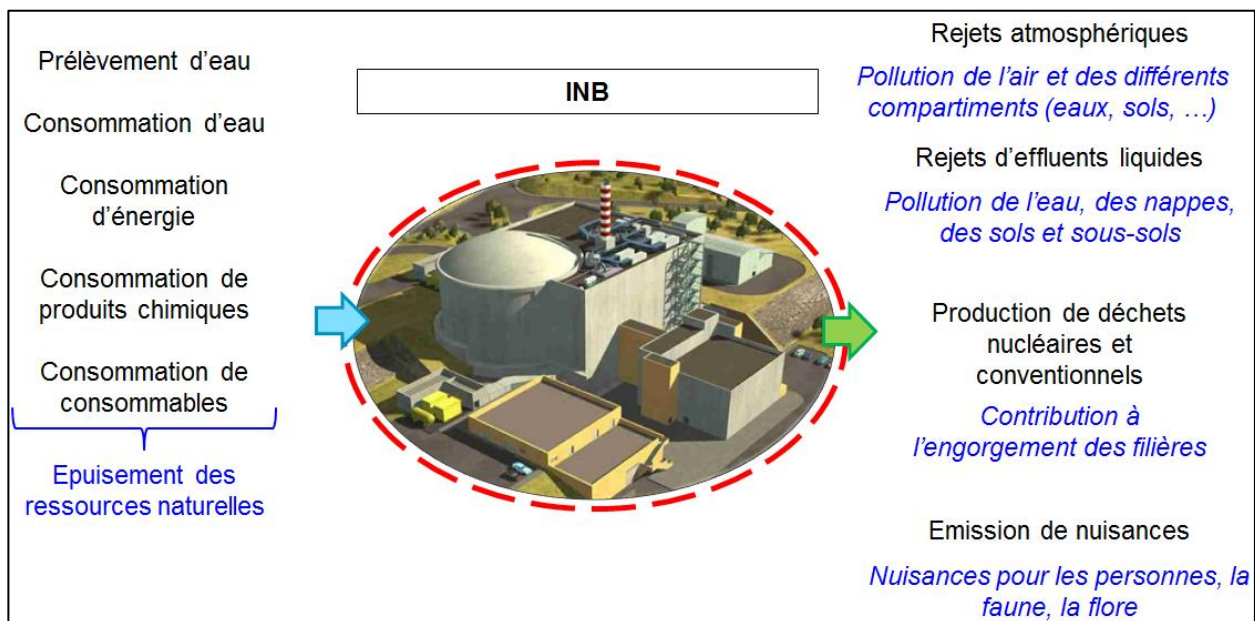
Prélèvement d'eau

Consommation d'eau

Consommation d'énergie

Consommation de produits chimiques

Consommation de consommables

Epuisement des ressources naturelles

INB

Rejets atmosphériques

Pollution de l'air et des différents compartiments (eaux, sols, …)

Rejets d'effluents liquides

Pollution de l'eau, des nappes, des sols et sous-sols

Production de déchets nucléaires et conventionnels

Contribution à l'engorgement des filières

Emission de nuisances

Nuisances pour les personnes, la faune, la flore